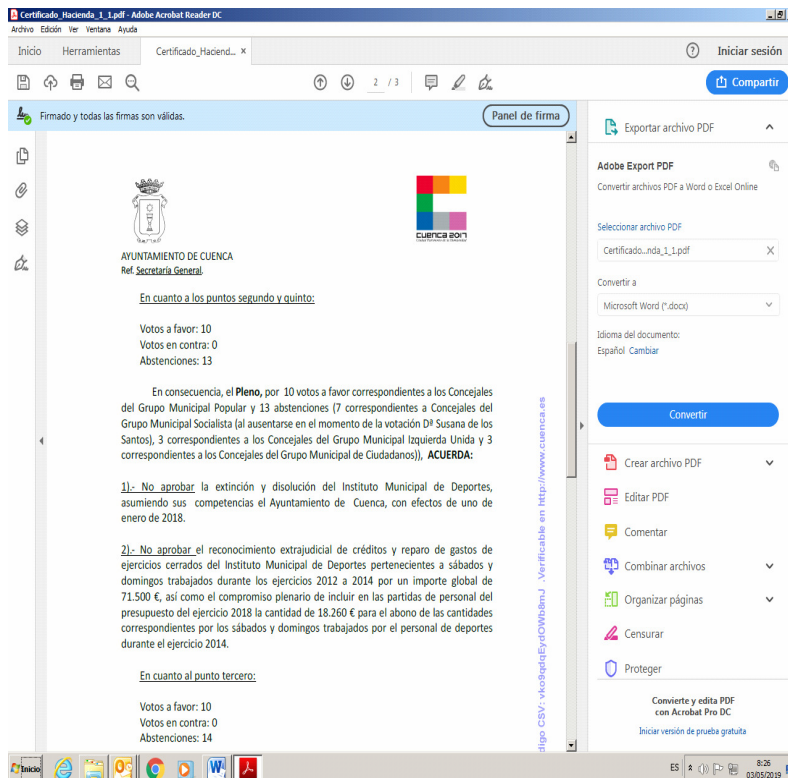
Certificado_Hacienda_1_1.pdf - Adobe Acrobat Reader DC
Archivo Edición Ver Ventana Ayuda
Inicio Herramientas Certificado_Haciend... ×
Iniciar sesión
2 / 3
Compartir
Firmado y todas las firmas son válidas.
Panel de firma

AYUNTAMIENTO DE CUENCA
Ref. Secretaría General.

CUENCA 2017

En cuanto a los puntos segundo y quinto:

Votos a favor: 10
Votos en contra: 0
Abstenciones: 13

En consecuencia, el Pleno, por 10 votos a favor correspondientes a los Concejales del Grupo Municipal Popular y 13 abstenciones (7 correspondientes a Concejales del Grupo Municipal Socialista (al ausentarse en el momento de la votación Dª Susana de los Santos), 3 correspondientes a los Concejales del Grupo Municipal Izquierda Unida y 3 correspondientes a los Concejales del Grupo Municipal de Ciudadanos)), ACUERDA:

1).- No aprobar la extinción y disolución del Instituto Municipal de Deportes, asumiendo sus competencias el Ayuntamiento de Cuenca, con efectos de uno de enero de 2018.

2).- No aprobar el reconocimiento extrajudicial de créditos y reparo de gastos de ejercicios cerrados del Instituto Municipal de Deportes pertenecientes a sábados y domingos trabajados durante los ejercicios 2012 a 2014 por un importe global de 71.500 €, así como el compromiso plenario de incluir en las partidas de personal del presupuesto del ejercicio 2018 la cantidad de 18.260 € para el abono de las cantidades correspondientes por los sábados y domingos trabajados por el personal de deportes durante el ejercicio 2014.

En cuanto al punto tercero:

Votos a favor: 10
Votos en contra: 0
Abstenciones: 14

digo CSV: vko9qdqEydOWb8mJ . Verificable en http://www.cuenca.es

Exportar archivo PDF
Adobe Export PDF
Convertir archivos PDF a Word o Excel Online
Seleccionar archivo PDF
Certificado...nda_1_1.pdf
Convertir a
Microsoft Word (*.docx)
Idioma del documento:
Español Cambiar
Convertir
Crear archivo PDF
Editar PDF
Comentar
Combinar archivos
Organizar páginas
Censurar
Proteger
Convierte y edita PDF con Acrobat Pro DC
Iniciar versión de prueba gratuita

Inicio
ES 8:26 03/05/2019